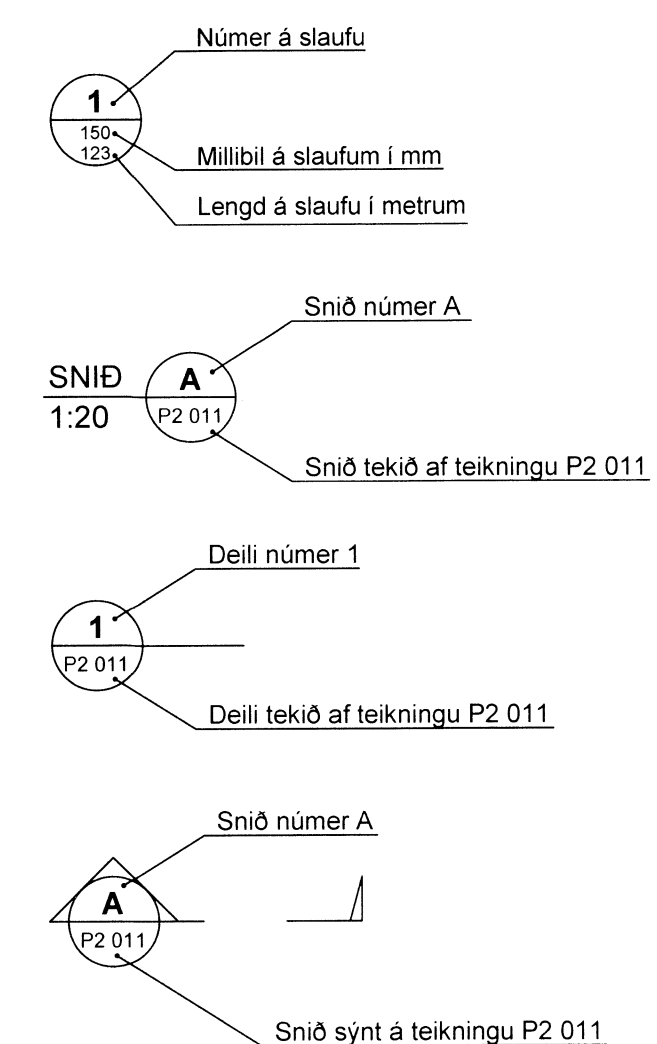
Númer á slaufu

1

150

123

Millibil á slaufum í mm

Lengd á slaufu í metrum

Snið númer A

SNIÐ

1:20

A

P2 011

Snið tekið af teikningu P2 011

Deili númer 1

1

P2 011

Deili tekið af teikningu P2 011

Snið númer A

A

P2 011

Snið sýnt á teikningu P2 011